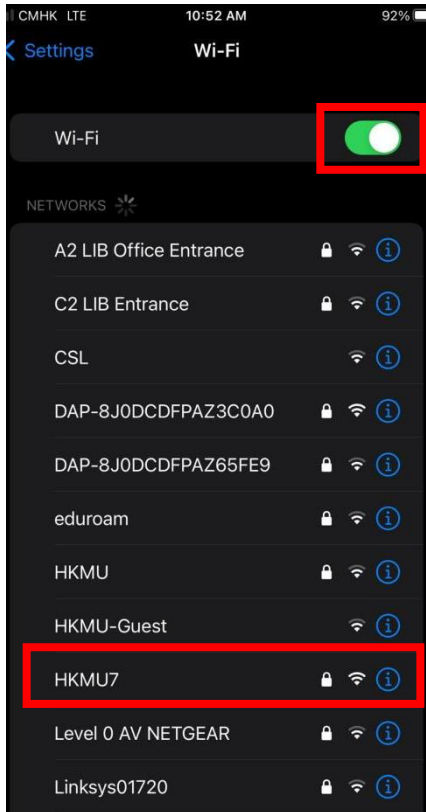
CMHK LTE
10:52 AM
92%

Settings
Wi-Fi

Wi-Fi

NETWORKS

A2 LIB Office Entrance
C2 LIB Entrance
CSL
DAP-8J0DCDFPAZ3C0A0
DAP-8J0DCDFPAZ65FE9
eduroam
HKMU
HKMU-Guest
HKMU7
Level 0 AV NETGEAR
Linksys01720